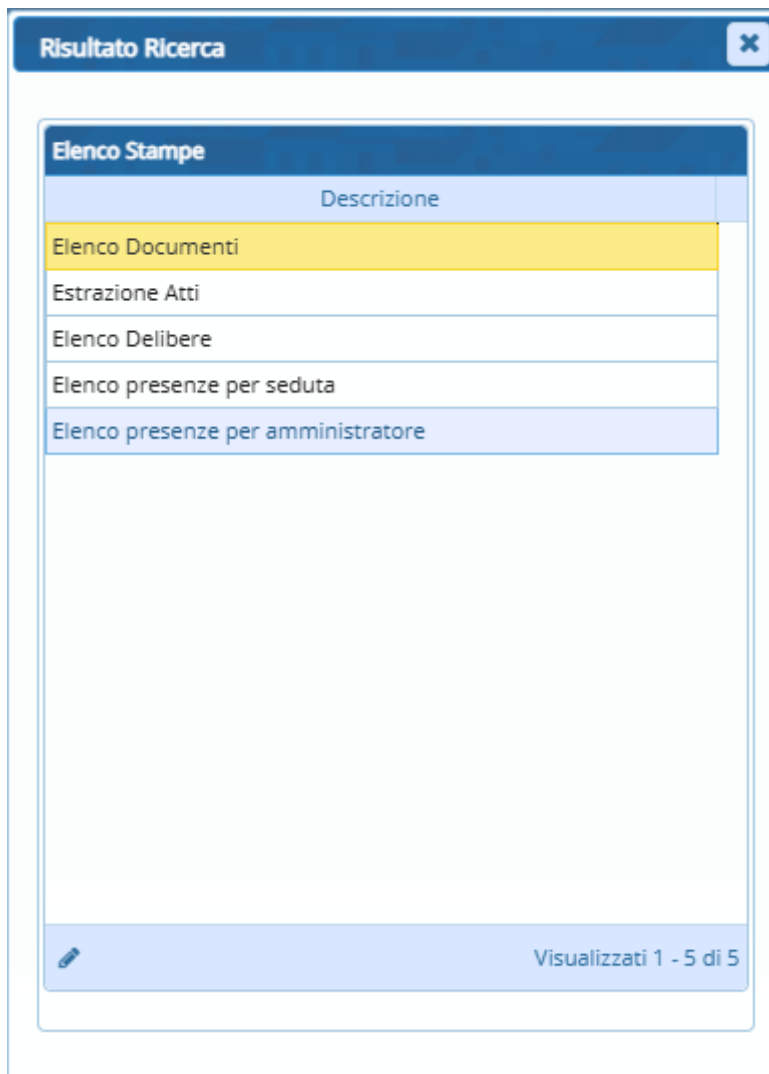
Risultato Ricerca

Elenco Stampe

| Descrizione |
|---|
| Elenco Documenti |
| Estrazione Atti |
| Elenco Delibere |
| Elenco presenze per seduta |
| Elenco presenze per amministratore |

Visualizzati 1 - 5 di 5